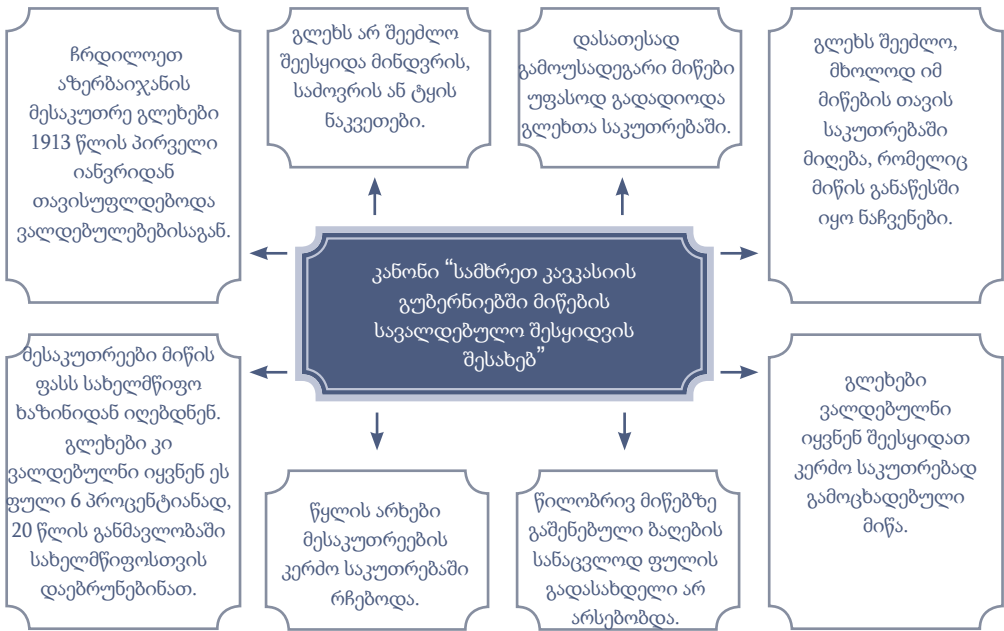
კანონი “სამხრეთ კავკასიის გუბერნიებში მიწების სავალდებულო შესყიდვის შესახებ”

ჩრდილოეთ აზერბაიჯანის მესაკუთრე გლეხები 1913 წლის პირველი იანვრიდან თავისუფლდებოდა ვალდებულებებისაგან.

გლეხს არ შეეძლო შეესყიდა მინდვრის, საძოვრის ან ტყის ნაკვეთები.

დასათესად გამოუსადეგარი მიწები უფასოდ გადადიოდა გლეხთა საკუთრებაში.

გლეხს შეეძლო, მხოლოდ იმ მიწების თავის საკუთრებაში მიღება, რომელიც მიწის განაწესში იყო ნაჩვენები.

მესაკუთრეები მიწის ფასს სახელმწიფო ხაზინიდან იღებდნენ. გლეხები კი ვალდებულნი იყვნენ ეს ფული 6 პროცენტიანად, 20 წლის განმავლობაში სახელმწიფოსთვის დაებრუნებინათ.

წყლის არხები მესაკუთრეების კერძო საკუთრებაში რჩებოდა.

წილობრივ მიწებზე გაშენებული ბაღების სანაცვლოდ ფულის გადასახდელი არ არსებობდა.

გლეხები ვალდებულნი იყვნენ შეესყიდათ კერძო საკუთრებად გამოცხადებული მიწა.